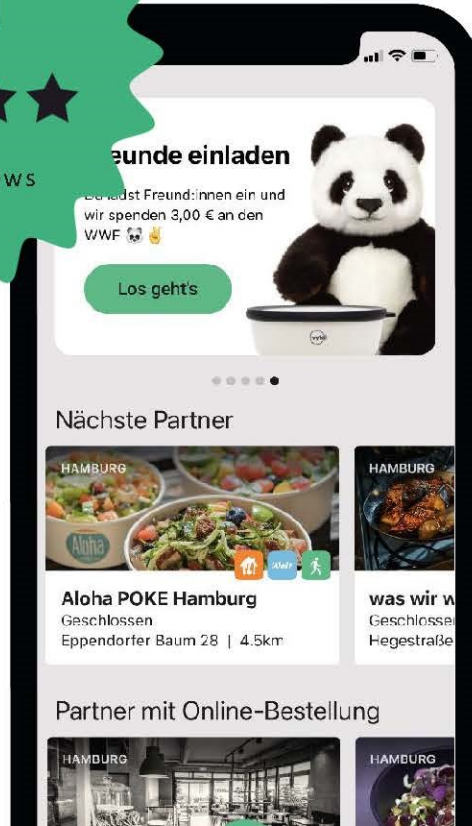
WS

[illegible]eunde einladen

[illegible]dst Freund:innen ein und wir spenden 3,00 € an den WWF 🐼 ✌️

Los geht's

Nächste Partner

HAMBURG

Aloha POKE Hamburg
Geschlossen
Eppendorfer Baum 28 | 4.5km

HAMBURG

was wir w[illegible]
Geschlossen
Hegestraße

Partner mit Online-Bestellung

HAMBURG

HAMBURG